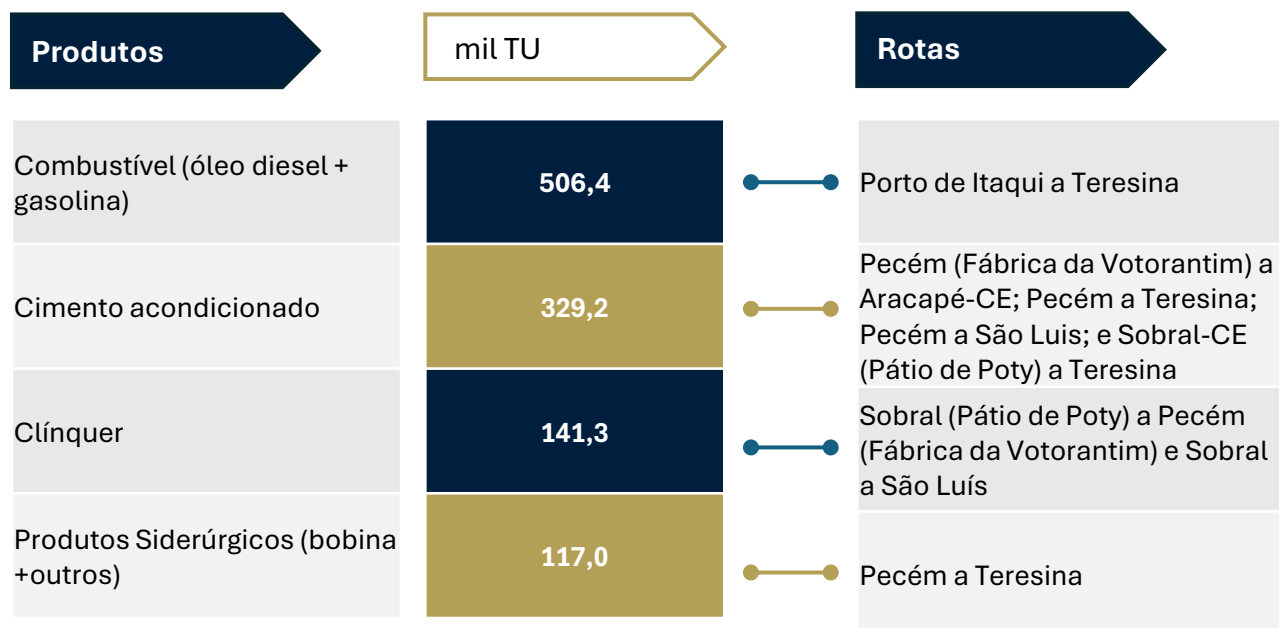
| Produtos | mil TU | Rotas |
|---|---|---|
| Combustível (óleo diesel + gasolina) | 506,4 | Porto de Itaqui a Teresina |
| Cimento acondicionado | 329,2 | Pecém (Fábrica da Votorantim) a Aracapé-CE; Pecém a Teresina; Pecém a São Luis; e Sobral-CE (Pátio de Poty) a Teresina |
| Clínquer | 141,3 | Sobral (Pátio de Poty) a Pecém (Fábrica da Votorantim) e Sobral a São Luís |
| Produtos Siderúrgicos (bobina +outros) | 117,0 | Pecém a Teresina |